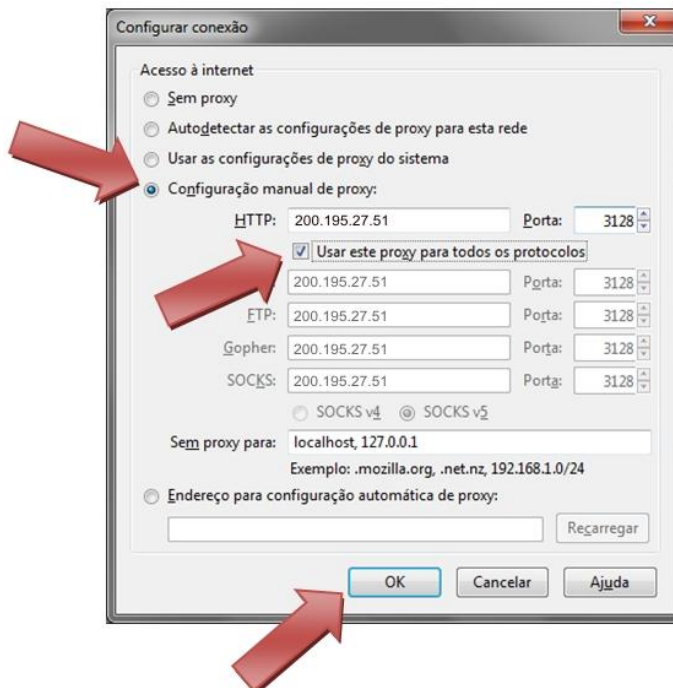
Configurar conexão

Acesso à internet

Sem proxy

Autodetectar as configurações de proxy para esta rede

Usar as configurações de proxy do sistema

Configuração manual de proxy:

HTTP: 200.195.27.51 Porta: 3128

Usar este proxy para todos os protocolos

200.195.27.51 Porta: 3128

FTP: 200.195.27.51 Porta: 3128

Gopher: 200.195.27.51 Porta: 3128

SOCKS: 200.195.27.51 Porta: 3128

SOCKS v4 SOCKS v5

Sem proxy para: localhost, 127.0.0.1

Exemplo: .mozilla.org, .net.nz, 192.168.1.0/24

Endereço para configuração automática de proxy:

Recarregar

OK Cancelar Ajuda